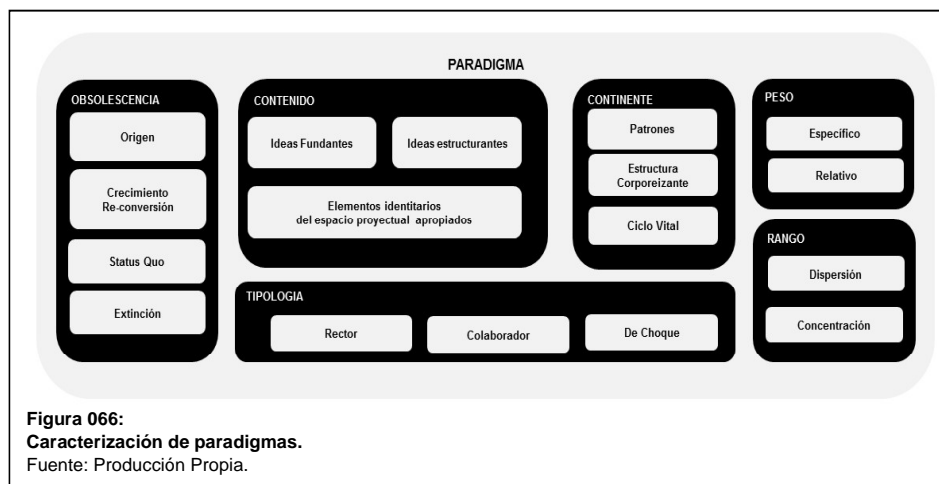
PARADIGMA

OBSOLESCENCIA

Origen

Crecimiento
Re-conversión

Status Quo

Extinción

CONTENIDO

Ideas Fundantes

Ideas estructurantes

Elementos identitarios
del espacio proyectual apropiados

CONTINENTE

Patrones

Estructura
Corporeizante

Ciclo Vital

PESO

Específico

Relativo

RANGO

Dispersión

Concentración

TIPOLOGIA

Rector

Colaborador

De Choque

Figura 066:
Caracterización de paradigmas.
Fuente: Producción Propia.